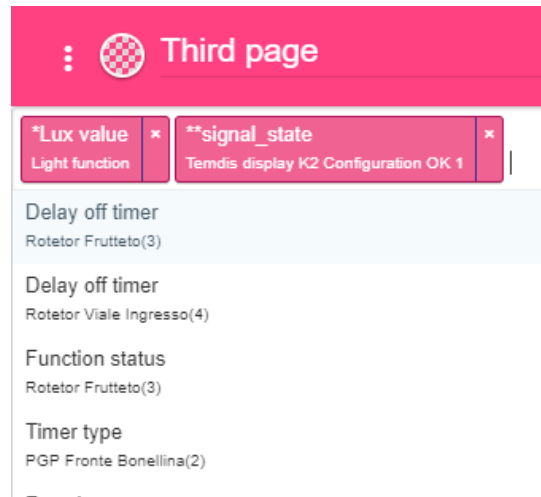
Third page

*Lux value
Light function
×

**signal_state
Temdis display K2 Configuration OK 1
×

Delay off timer
Rotetor Frutteto(3)

Delay off timer
Rotetor Viale Ingresso(4)

Function status
Rotetor Frutteto(3)

Timer type
PGP Fronte Bonellina(2)

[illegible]